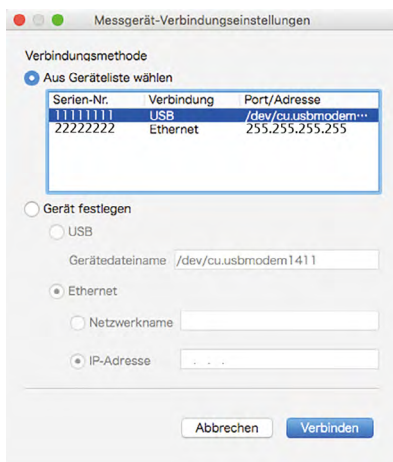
Messgerät-Verbindungseinstellungen

Verbindungsmethode

Aus Geräteliste wählen

| Serien-Nr. | Verbindung | Port/Adresse |
|---|---|---|
| 11111111 | USB | /dev/cu.usbmodem··· |
| 22222222 | Ethernet | 255.255.255.255 |

Gerät festlegen

USB

Gerätedateiname /dev/cu.usbmodem1411

Ethernet

Netzwerkname

IP-Adresse . . .

Abbrechen Verbinden